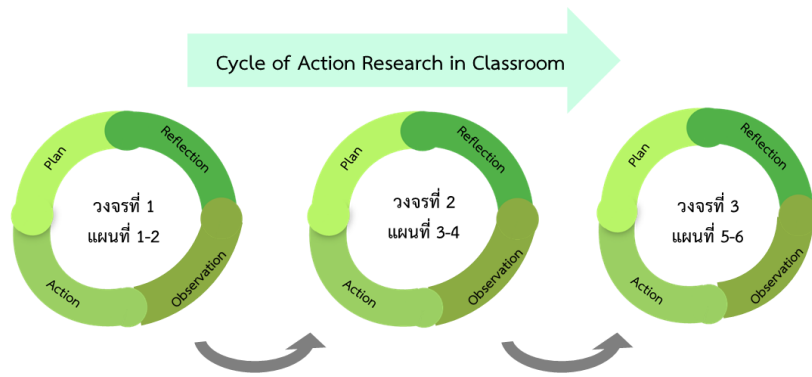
Cycle of Action Research in Classroom

Plan
Reflection
วงจรที่ 1
แผนที่ 1-2
Observation
Action

Plan
Reflection
วงจรที่ 2
แผนที่ 3-4
Observation
Action

Plan
Reflection
วงจรที่ 3
แผนที่ 5-6
Observation
Action